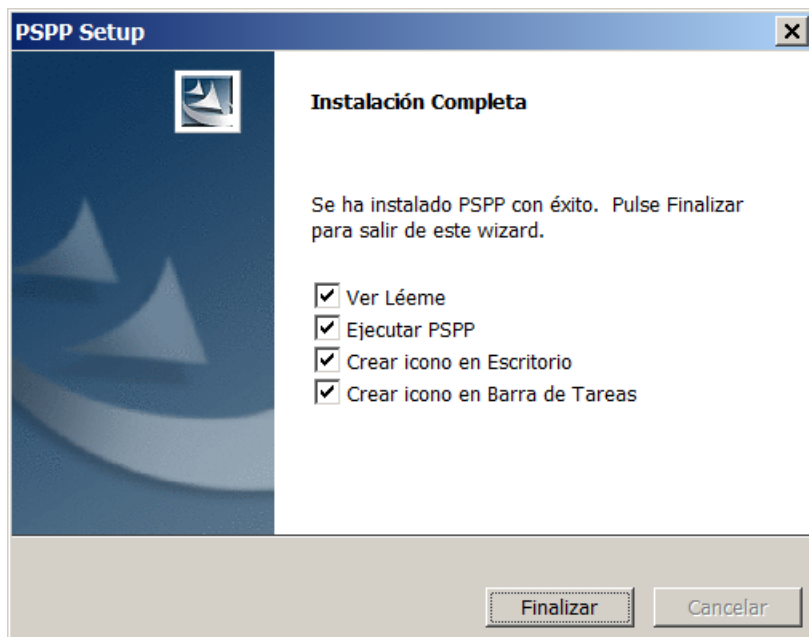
PSPP Setup

Instalación Completa

Se ha instalado PSPP con éxito. Pulse Finalizar para salir de este wizard.

Ver Léeme
Ejecutar PSPP
Crear icono en Escritorio
Crear icono en Barra de Tareas

Finalizar
Cancelar